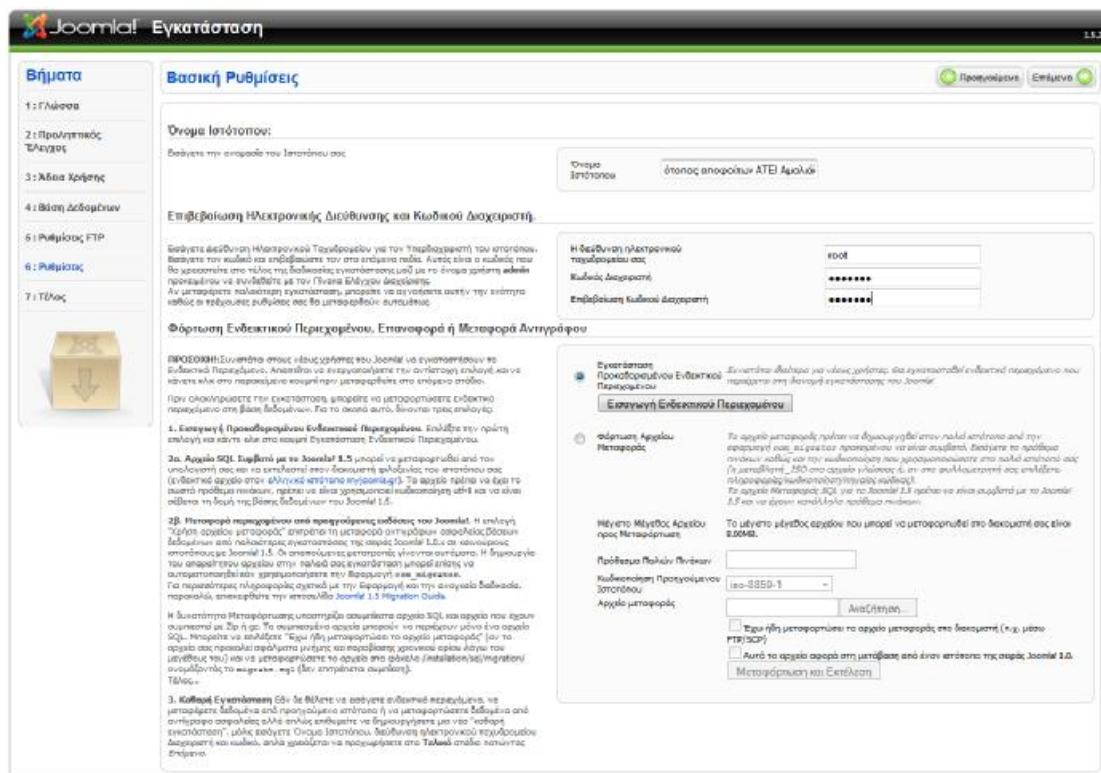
Joomla! Εγκατάσταση

1.5

Βήματα

1 : Γλώσσα

2 : Προληπτικός Έλεγχος

3 : Άδεια Χρήσης

4 : Βάση Δεδομένων

5 : Ρυθμίσεις FTP

6 : Ρυθμίσεις

7 : Τέλος

Βασική Ρυθμίσεις

Προηγούμενο Επόμενο

Όνομα Ιστότοπου:

Εισάγετε την ονομασία του Ιστότοπου σας

Όνομα Ιστότοπου ότοπος αποφοίτων ΑΤΕΙ Αμαλιά

Επιβεβαίωση Ηλεκτρονικής Διεύθυνσης και Κωδικού Διαχειριστή.

Εισάγετε διεύθυνση Ηλεκτρονικού Ταχυδρομείου για τον Υπερδιαχειριστή του ιστότοπου. Εισάγετε τον κωδικό και επιβεβαιώστε τον στο επόμενο πεδίο. Αυτός είναι ο κωδικός που θα χρειαστείτε στο τέλος της διαδικασίας εγκατάστασης μαζί με το όνομα χρήστη admin προκειμένου να συνδεθείτε με τον Πίνακα Ελέγχου Διαχείρισης. Αν μεταφέρετε παλαιότερη εγκατάσταση, μπορείτε να αγνοήσετε αυτήν την ενότητα καθώς οι τρέχουσες ρυθμίσεις σας θα μεταφερθούν αυτόματα.

Η διεύθυνση ηλεκτρονικού ταχυδρομείου σας root

Κωδικός Διαχειριστή •••••••

Επιβεβαίωση Κωδικού Διαχειριστή •••••••

Φόρτωση Ενδεικτικού Περιεχομένου, Επαναφορά ή Μεταφορά Αντιγράφου

ΠΡΟΣΟΧΗ: Συνιστάται στους νέους χρήστες του Joomla! να εγκαταστήσουν το Ενδεικτικό Περιεχόμενο. Απαιτείται να ενεργοποιήσετε την αντίστοιχη επιλογή και να κάνετε κλικ στο παρακάτω κουμπί πριν μεταφερθείτε στο επόμενο στάδιο.

Πριν ολοκληρώσετε την εγκατάσταση, μπορείτε να μεταφορτώσετε ενδεικτικό περιεχόμενο στη βάση δεδομένων. Για το σκοπό αυτό, δίνονται τρεις επιλογές:

1. Εισαγωγή Προκαθορισμένου Ενδεικτικού Περιεχομένου. Επιλέξτε την πρώτη επιλογή και κάντε κλικ στο κουμπί Εγκατάσταση Ενδεικτικού Περιεχομένου.

2α. Αρχείο SQL Συμβατό με το Joomla! 1.5 μπορεί να μεταφορτωθεί από τον υπολογιστή σας και να εκτελεστεί στον διακομιστή φιλοξενίας του ιστότοπου σας (ενδεικτικό αρχείο στον ελληνικό ιστότοπο myjoomla.gr). Το αρχείο πρέπει να έχει το σωστό πρόθεμα πινάκων, πρέπει να είναι χαρακτηρισμένο utf-8 και να είναι σύμφωνο με τη δομή της Βάσης Δεδομένων του Joomla! 1.5.

2β. Μεταφορά περιεχομένου από προηγούμενες εκδόσεις του Joomla!. Η επιλογή "Χρήση αρχείου μεταφοράς" επιτρέπει τη μεταφορά αντιγράφου ασφαλείας βάσεων δεδομένων από παλαιότερες εγκαταστάσεις της σειράς Joomla! 1.0.x σε νεώτερους ιστότοπους με Joomla! 1.5. Οι απαιτούμενες μετατροπές γίνονται αυτόματα. Η δημιουργία του απαραίτητου αρχείου στην παλαιά σας εγκατάσταση μπορεί επίσης να αυτοματοποιηθεί αν χρησιμοποιήσετε την Εφαρμογή com_migrator. Για περισσότερες πληροφορίες σχετικά με την Εφαρμογή και την ακολουθία διαδικασία, παρακαλώ, επισκεφθείτε την ιστοσελίδα Joomla! 1.5 Migration Guide.

Η δυνατότητα Μεταφόρτωσης υποστηρίζει συμπιεσμένα αρχεία SQL και αρχεία που έχουν συμπιεστεί με Zip ή gz. Τα συμπιεσμένα αρχεία μπορούν να περιέχουν μόνο ένα αρχείο SQL. Μπορείτε να επιλέξετε "Έχω ήδη μεταφορτώσει το αρχείο μεταφοράς" (αν το αρχείο σας προκαλεί σφάλματα μνήμης και παραβίασης χρονικού ορίου λόγω του μεγέθους του) και να μεταφορτώσετε το αρχείο στο φάκελο /installation/sql/migration/ ονομάζοντάς το migrate.sql (δεν επιτρέπεται συμπίεση). Τέλος.

3. Καθαρή Εγκατάσταση Εάν δε θέλετε να εισάγετε ενδεικτικό περιεχόμενο, να μεταφέρετε δεδομένα από προηγούμενο ιστότοπο ή να μεταφορτώσετε δεδομένα από αντίγραφο ασφαλείας αλλά απλώς επιθυμείτε να δημιουργήσετε μια νέα "καθαρή εγκατάσταση", μόλις εισάγετε Όνομα Ιστότοπου, διεύθυνση ηλεκτρονικού ταχυδρομείου Διαχειριστή και κωδικό, απλά χρειάζεται να προχωρήσετε στο Τελικό στάδιο πατώντας Επόμενο.

Εγκατάσταση Προκαθορισμένου Ενδεικτικού Περιεχομένου
Συνιστάται ιδιαίτερα για νέους χρήστες. Θα εγκατασταθεί ενδεικτικό περιεχόμενο που περιέχεται στη διανομή εγκατάστασης του Joomla!

Εισαγωγή Ενδεικτικού Περιεχομένου

Φόρτωση Αρχείου Μεταφοράς
Το αρχείο μεταφοράς πρέπει να δημιουργηθεί στον παλιό ιστότοπο από την εφαρμογή com_migrator προκειμένου να είναι συμβατό. Εισάγετε το πρόθεμα πινάκων καθώς και την κωδικοποίηση που χρησιμοποιούσατε στον παλιό ιστότοπο σας (η μεταβλητή _ISO στο αρχείο γλώσσας σας, ή στο φυλλομετρητή σας επιλέξτε πληροφορίες/κωδικοποίηση/σημείο κώδικα). Το αρχείο Μεταφοράς SQL για το Joomla! 1.5 πρέπει να είναι συμβατό με το Joomla! 1.5 και να έχουν κατάλληλο πρόθεμα πινάκων.

Μέγιστο Μέγεθος Αρχείου προς Μεταφόρτωση
Το μέγιστο μέγεθος αρχείου που μπορεί να μεταφορτωθεί στο διακομιστή σας είναι 8.00MB.

Πρόθεμα Παλιών Πινάκων

Κωδικοποίηση Προηγούμενου Ιστότοπου iso-8859-1

Αρχείο μεταφοράς Αναζήτηση...

Έχω ήδη μεταφορτώσει το αρχείο μεταφοράς στο διακομιστή (π.χ. μέσω FTP/SCP)

Αυτό το αρχείο αφορά στη μετάβαση από έναν ιστότοπο της σειράς Joomla! 1.0.

Μεταφόρτωση και Εκτέλεση